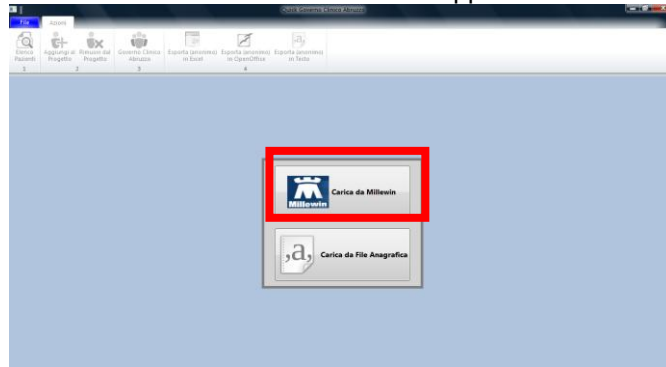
Quick Governo Clinico Abruzzo

File
Azioni

Elenco Pazienti
1

Aggiungi al Progetto
Rimuovi dal Progetto
2

Governo Clinico Abruzzo
3

Esporta (anonimo) in Excel
Esporta (anonimo) in OpenOffice
Esporta (anonimo) in Testo
4

Millewin
Carica da Millewin

,a,
Carica da File Anagrafica